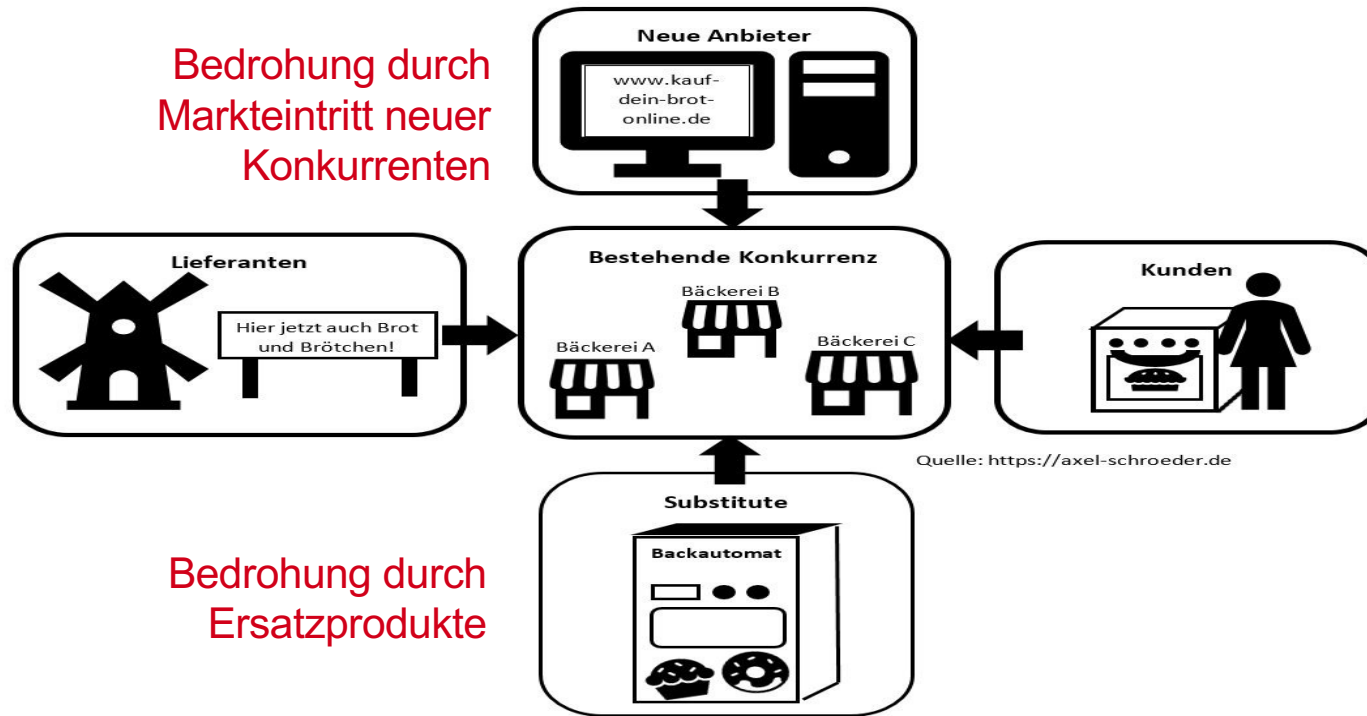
Bedrohung durch Markteintritt neuer Konkurrenten

Neue Anbieter

www.kauf-dein-brot-online.de

Lieferanten

Hier jetzt auch Brot und Brötchen!

Bestehende Konkurrenz

Bäckerei B

Bäckerei A

Bäckerei C

Kunden

Quelle: https://axel-schroeder.de

Substitute

Backautomat

Bedrohung durch Ersatzprodukte